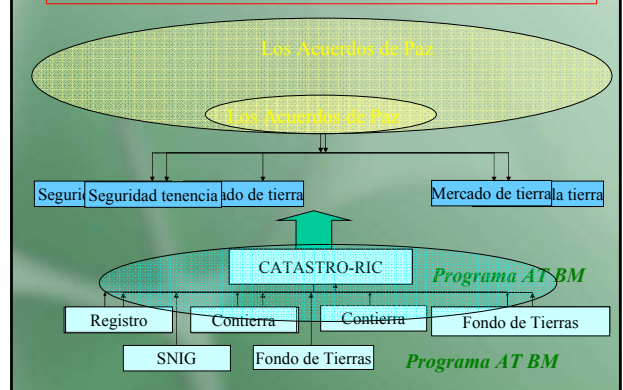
Los Acuerdos de Paz

Los Acuerdos de Paz

Seguri Seguridad tenencia ado de tierra

Mercado de tierra la tierra

CATASTRO-RIC

Programa AT BM

Registro

Contierra

Contierra

Fondo de Tierras

SNIG

Fondo de Tierras

Programa AT BM